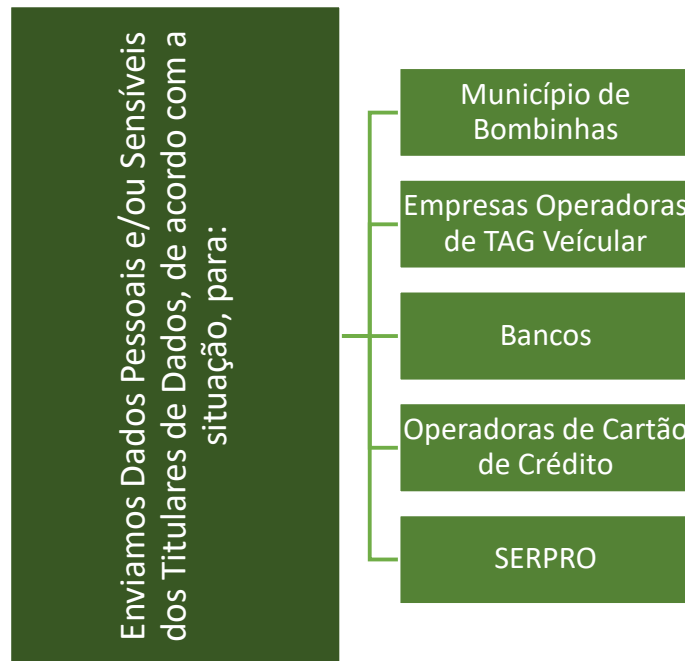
Enviamos Dados Pessoais e/ou Sensíveis dos Titulares de Dados, de acordo com a situação, para:

Município de Bombinhas

Empresas Operadoras de TAG Veícular

Bancos

Operadoras de Cartão de Crédito

SERPRO